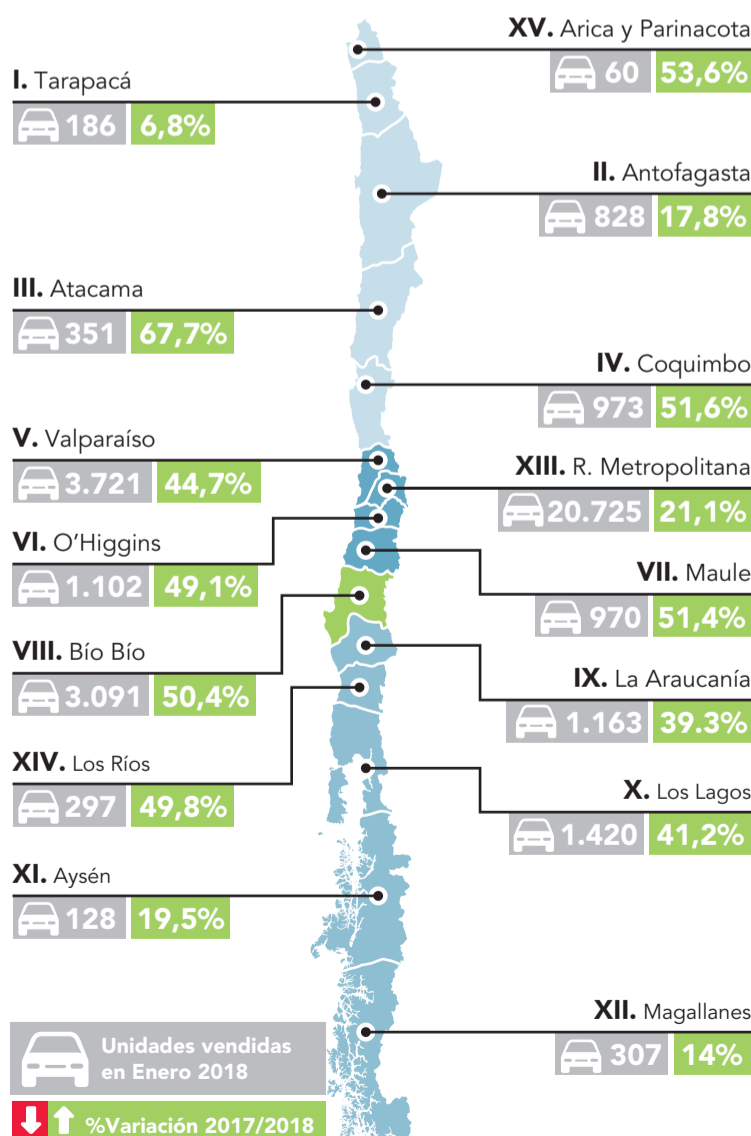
XV. Arica y Parinacota
60 53,6%

I. Tarapacá
186 6,8%

II. Antofagasta
828 17,8%

III. Atacama
351 67,7%

IV. Coquimbo
973 51,6%

V. Valparaíso
3.721 44,7%

XIII. R. Metropolitana
20.725 21,1%

VI. O'Higgins
1.102 49,1%

VII. Maule
970 51,4%

VIII. Bío Bío
3.091 50,4%

IX. La Araucanía
1.163 39.3%

XIV. Los Ríos
297 49,8%

X. Los Lagos
1.420 41,2%

XI. Aysén
128 19,5%

XII. Magallanes
307 14%

Unidades vendidas en Enero 2018

%Variación 2017/2018